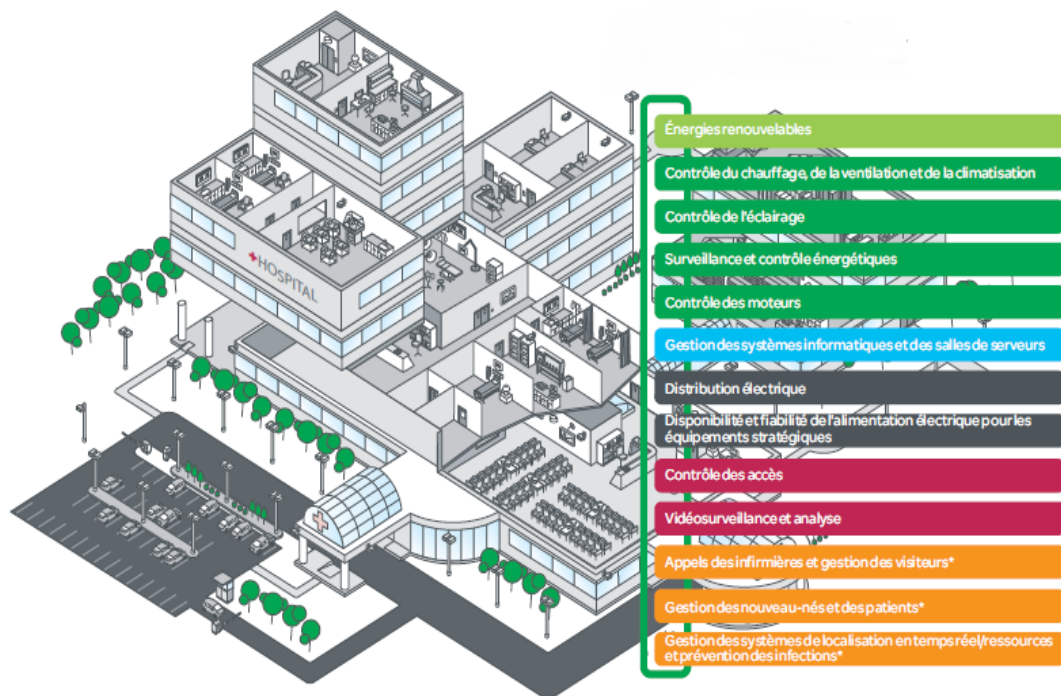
HOSPITAL

Énergies renouvelables

Contrôle du chauffage, de la ventilation et de la climatisation

Contrôle de l'éclairage

Surveillance et contrôle énergétiques

Contrôle des moteurs

Gestion des systèmes informatiques et des salles de serveurs

Distribution électrique

Disponibilité et fiabilité de l'alimentation électrique pour les équipements stratégiques

Contrôle des accès

Vidéosurveillance et analyse

Appels des infirmières et gestion des visiteurs*

Gestion des nouveau-nés et des patients*

Gestion des systèmes de localisation en temps réel/ressources et prévention des infections*